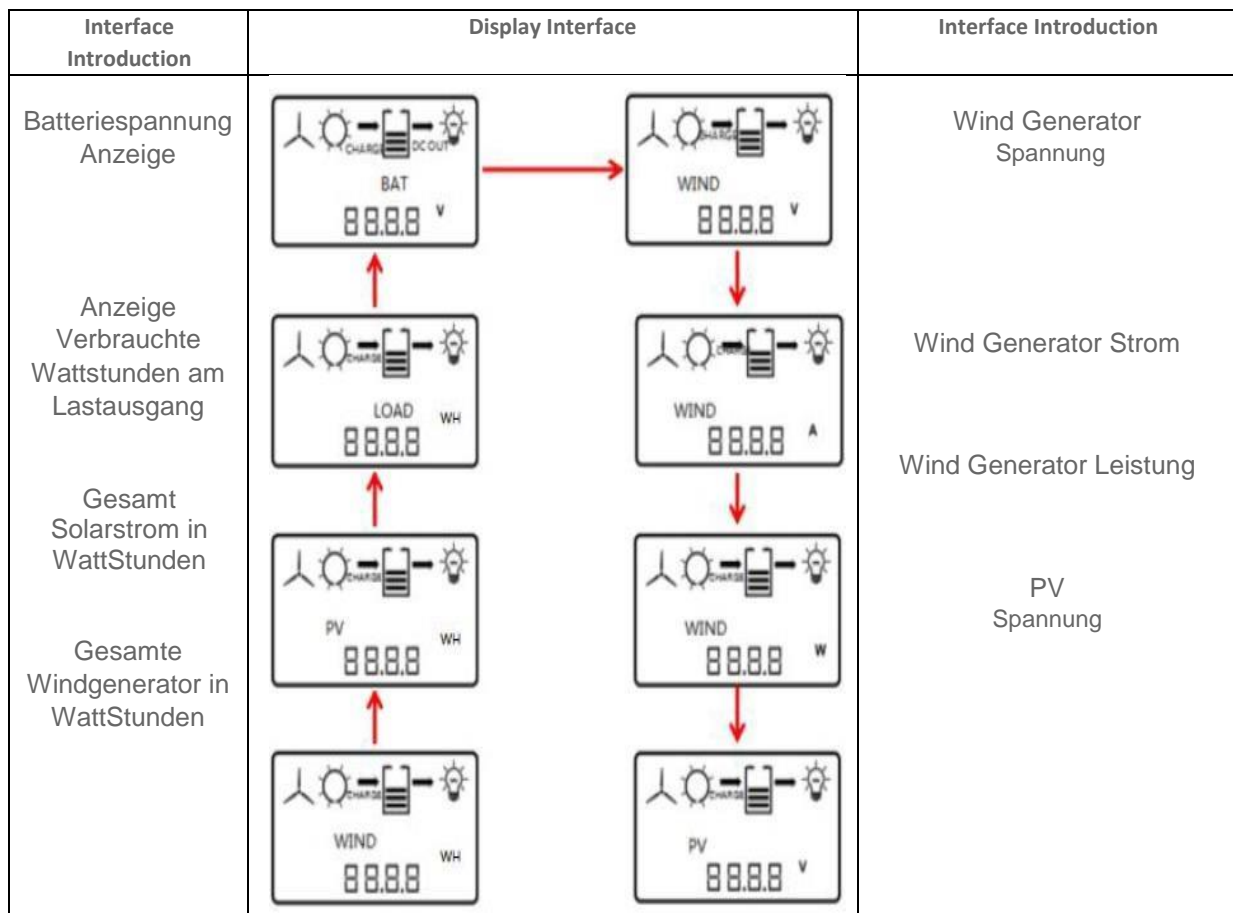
| Interface Introduction | Display Interface | Interface Introduction |
|---|---|---|
| Batteriespannung Anzeige<br><br>Anzeige Verbrauchte Wattstunden am Lastausgang<br><br>Gesamt Solarstrom in WattStunden<br><br>Gesamte Windgenerator in WattStunden | CHARGE DC OUT BAT 88.8.8 V → CHARGE WIND 88.8.8 V<br>CHARGE LOAD WH 88.8.8 — CHARGE WIND 88.8.8 A<br>CHARGE PV WH 88.8.8 — CHARGE WIND 88.8.8 W<br>CHARGE WIND WH 88.8.8 — CHARGE PV 88.8.8 V | Wind Generator Spannung<br><br>Wind Generator Strom<br><br>Wind Generator Leistung<br><br>PV Spannung |